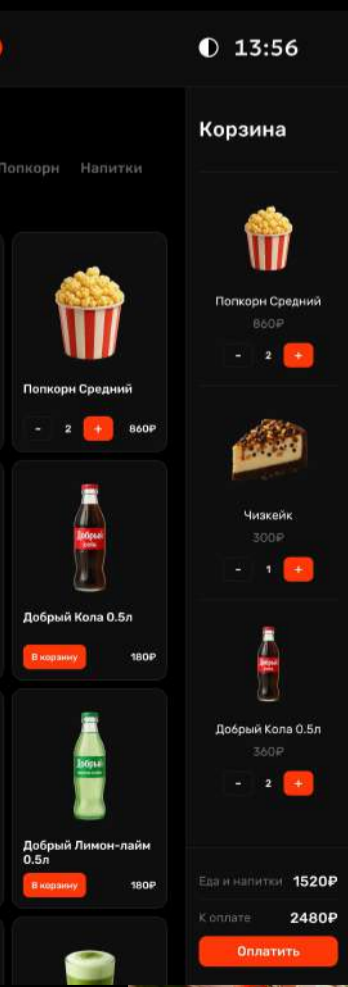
13:56

Попкорн Напитки

Попкорн Средний
- 2 + 860₽

Добрый
Добрый Кола 0.5л
В корзину 180₽

Добрый
Добрый Лимон-лайм 0.5л
В корзину 180₽

Корзина

Попкорн Средний
860₽
- 2 +

Чизкейк
300₽
- 1 +

Добрый Кола 0.5л
360₽
- 2 +

Еда и напитки 1520₽
К оплате 2480₽
Оплатить